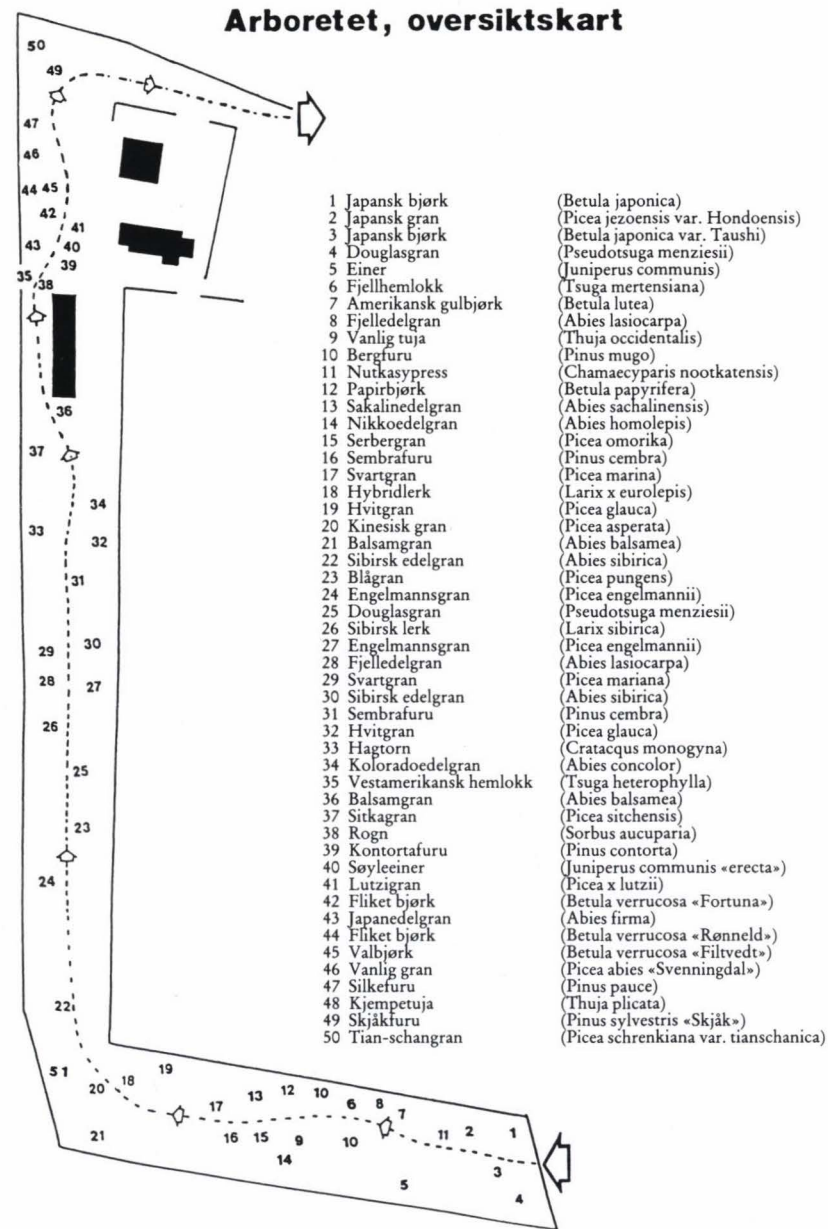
Arboretet, oversiktskart

| | | |
|---|---|---|
| 1 | Japansk bjørk | (Betula japonica) |
| 2 | Japansk gran | (Picea jezoensis var. Hondoensis) |
| 3 | Japansk bjørk | (Betula japonica var. Taushi) |
| 4 | Douglasgran | (Pseudotsuga menziesii) |
| 5 | Einer | (Juniperus communis) |
| 6 | Fjellhemlokk | (Tsuga mertensiana) |
| 7 | Amerikansk gulbjørk | (Betula lutea) |
| 8 | Fjelledelgran | (Abies lasiocarpa) |
| 9 | Vanlig tuja | (Thuja occidentalis) |
| 10 | Bergfuru | (Pinus mugo) |
| 11 | Nutkasypress | (Chamaecyparis nootkatensis) |
| 12 | Papirbjørk | (Betula papyrifera) |
| 13 | Sakalinedelgran | (Abies sachalinensis) |
| 14 | Nikkoedelgran | (Abies homolepis) |
| 15 | Serbergran | (Picea omorika) |
| 16 | Sembrafuru | (Pinus cembra) |
| 17 | Svartgran | (Picea marina) |
| 18 | Hybridlerk | (Larix x eurolepis) |
| 19 | Hvitgran | (Picea glauca) |
| 20 | Kinesisk gran | (Picea asperata) |
| 21 | Balsamgran | (Abies balsamea) |
| 22 | Sibirsk edelgran | (Abies sibirica) |
| 23 | Blågran | (Picea pungens) |
| 24 | Engelmannsgran | (Picea engelmannii) |
| 25 | Douglasgran | (Pseudotsuga menziesii) |
| 26 | Sibirsk lerk | (Larix sibirica) |
| 27 | Engelmannsgran | (Picea engelmannii) |
| 28 | Fjelledelgran | (Abies lasiocarpa) |
| 29 | Svartgran | (Picea mariana) |
| 30 | Sibirsk edelgran | (Abies sibirica) |
| 31 | Sembrafuru | (Pinus cembra) |
| 32 | Hvitgran | (Picea glauca) |
| 33 | Hagtorn | (Cratacqus monogyna) |
| 34 | Koloradoedelgran | (Abies concolor) |
| 35 | Vestamerikansk hemlokk | (Tsuga heterophylla) |
| 36 | Balsamgran | (Abies balsamea) |
| 37 | Sitkagran | (Picea sitchensis) |
| 38 | Rogn | (Sorbus aucuparia) |
| 39 | Kontortafuru | (Pinus contorta) |
| 40 | Søyleeiner | (Juniperus communis «erecta») |
| 41 | Lutzigran | (Picea x lutzii) |
| 42 | Fliket bjørk | (Betula verrucosa «Fortuna») |
| 43 | Japanedelgran | (Abies firma) |
| 44 | Fliket bjørk | (Betula verrucosa «Rønneld») |
| 45 | Valbjørk | (Betula verrucosa «Filtvedt») |
| 46 | Vanlig gran | (Picea abies «Svenningdal») |
| 47 | Silkefuru | (Pinus pauce) |
| 48 | Kjempetuja | (Thuja plicata) |
| 49 | Skjåkfuru | (Pinus sylvestris «Skjåk») |
| 50 | Tian-schangran | (Picea schrenkiana var. tianschanica) |

50 49 47 46 44 45 42 41 43 40 39 35 38 36 37 34 33 32 31 29 30 28 27 26 25 23 24 22 51 20 18 19 17 13 12 10 6 8 7 11 2 1 21 16 15 9 10 14 3 5 4